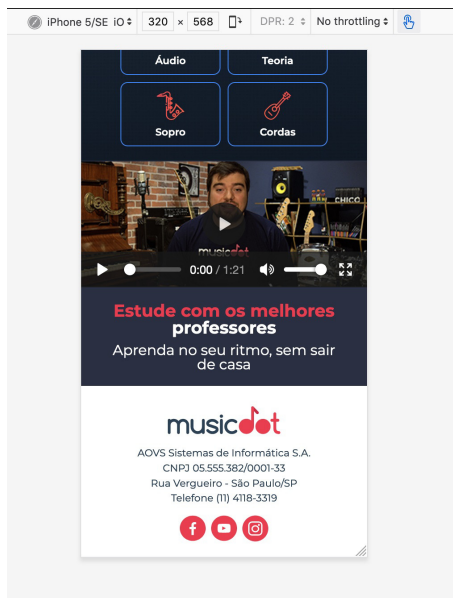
iPhone 5/SE iO 320 × 568 DPR: 2 No throttling

Áudio Teoria

Sopro Cordas

CHICO

musicdot

0:00 / 1:21

Estude com os melhores professores

Aprenda no seu ritmo, sem sair de casa

musicdot

AOVS Sistemas de Informática S.A.
CNPJ 05.555.382/0001-33
Rua Vergueiro - São Paulo/SP
Telefone (11) 4118-3319